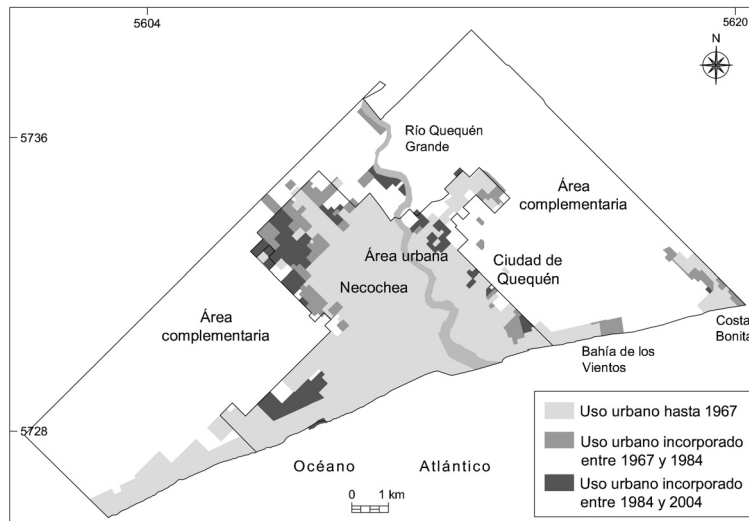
5604

5620

N

5736

Río Quequén Grande

Área complementaria

Área urbana

Ciudad de Quequén

Necochea

Área complementaria

Costa Bonita

Bahía de los Vientos

5728

Océano Atlántico

0 1 km

Uso urbano hasta 1967

Uso urbano incorporado entre 1967 y 1984

Uso urbano incorporado entre 1984 y 2004